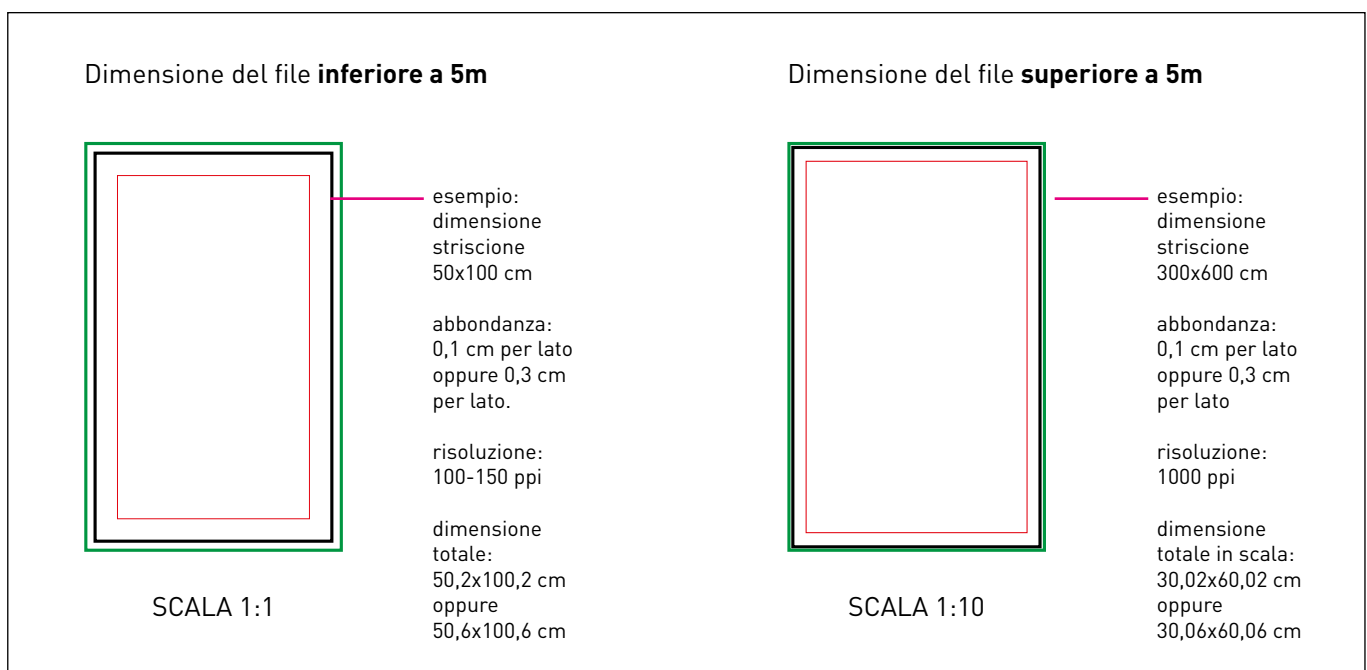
Dimensione del file **inferiore a 5m**

esempio: dimensione striscione 50x100 cm

abbondanza: 0,1 cm per lato oppure 0,3 cm per lato.

risoluzione: 100-150 ppi

dimensione totale: 50,2x100,2 cm oppure 50,6x100,6 cm

SCALA 1:1

Dimensione del file **superiore a 5m**

esempio: dimensione striscione 300x600 cm

abbondanza: 0,1 cm per lato oppure 0,3 cm per lato

risoluzione: 1000 ppi

dimensione totale in scala: 30,02x60,02 cm oppure 30,06x60,06 cm

SCALA 1:10